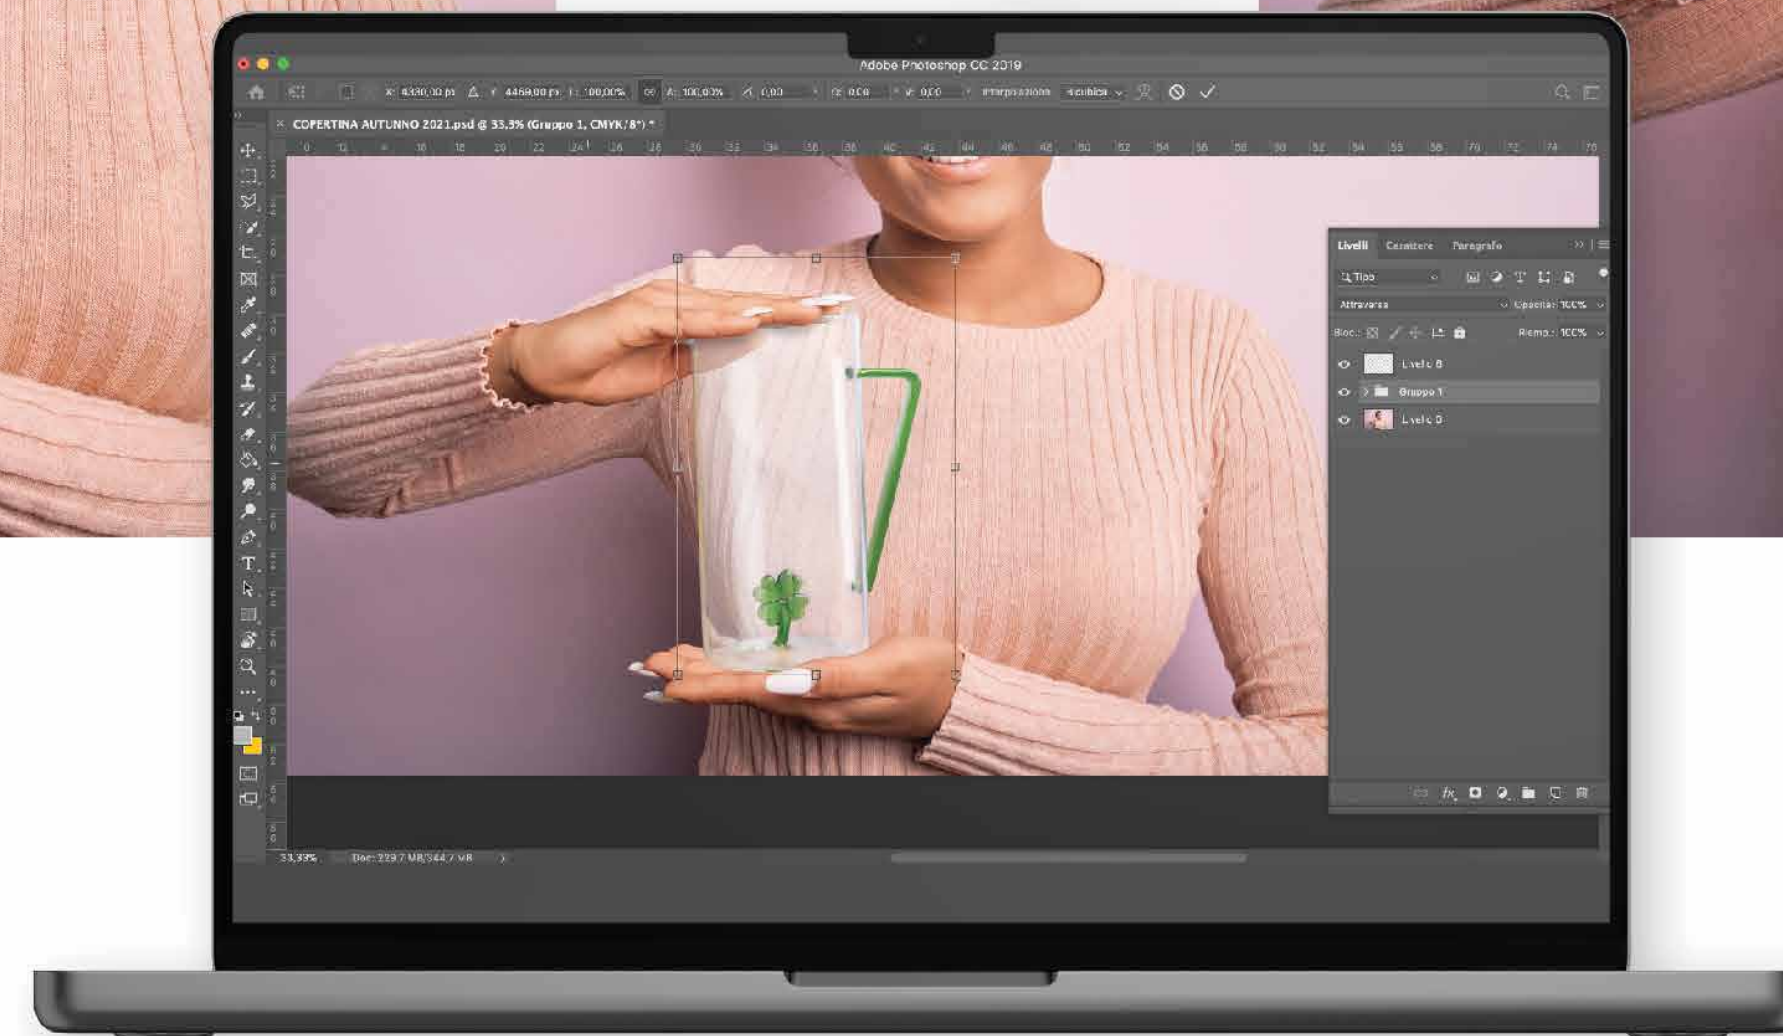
Adobe Photoshop CC 2019

X: 4330,00 px Y: 4469,00 px L: 100,00% A: 100,00% 0,00 O: 0,00 V: 0,00 Interpolazione: Bicubica

COPERTINA AUTUNNO 2021.psd @ 33,3% (Gruppo 1, CMYK/8*) *

Livelli Carattere Paragrafo

Tipo

Attraversa Opacità: 100%

Bloc.: Riempi.: 100%

Livello 8

Gruppo 1

Livello 0

33,33% Doc: 229,7 MB/344,7 MB